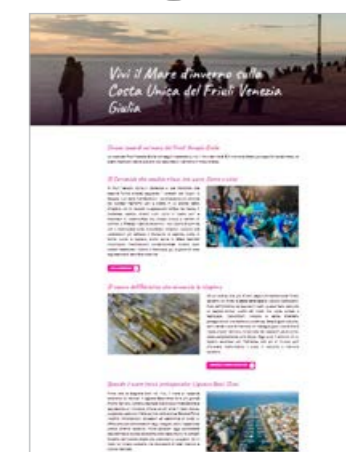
Vivi il Mare d'inverno sulla Costa Unica del Friuli Venezia Giulia

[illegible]

Il Carnevale che sembra rituo: tra sacro, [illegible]

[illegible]

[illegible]

Il sapore dell'Adriatico che annuncia la stagione

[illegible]

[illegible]

Quando il mare lascia protagoniste: Lignano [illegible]

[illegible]